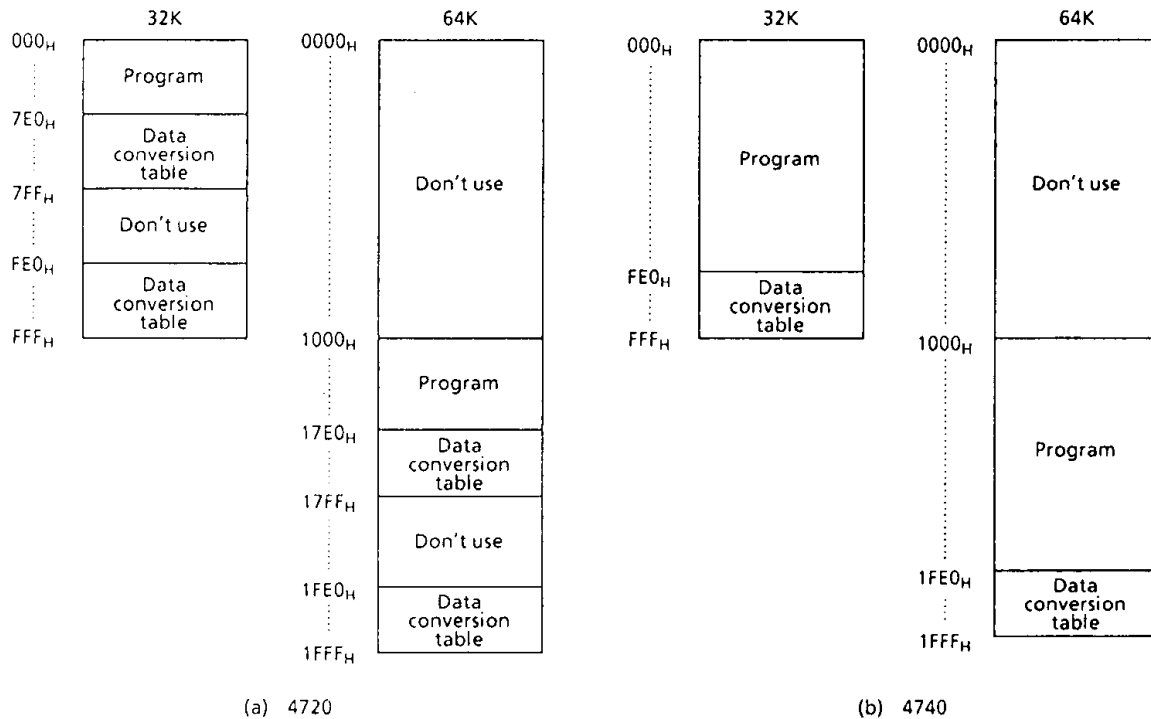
32K

$000_H$
Program
$7E0_H$
Data conversion table
$7FF_H$
Don't use
$FE0_H$
Data conversion table
$FFF_H$

64K

$0000_H$
Don't use
$1000_H$
Program
$17E0_H$
Data conversion table
$17FF_H$
Don't use
$1FE0_H$
Data conversion table
$1FFF_H$

(a) 4720

32K

$000_H$
Program
$FE0_H$
Data conversion table
$FFF_H$

64K

$0000_H$
Don't use
$1000_H$
Program
$1FE0_H$
Data conversion table
$1FFF_H$

(b) 4740